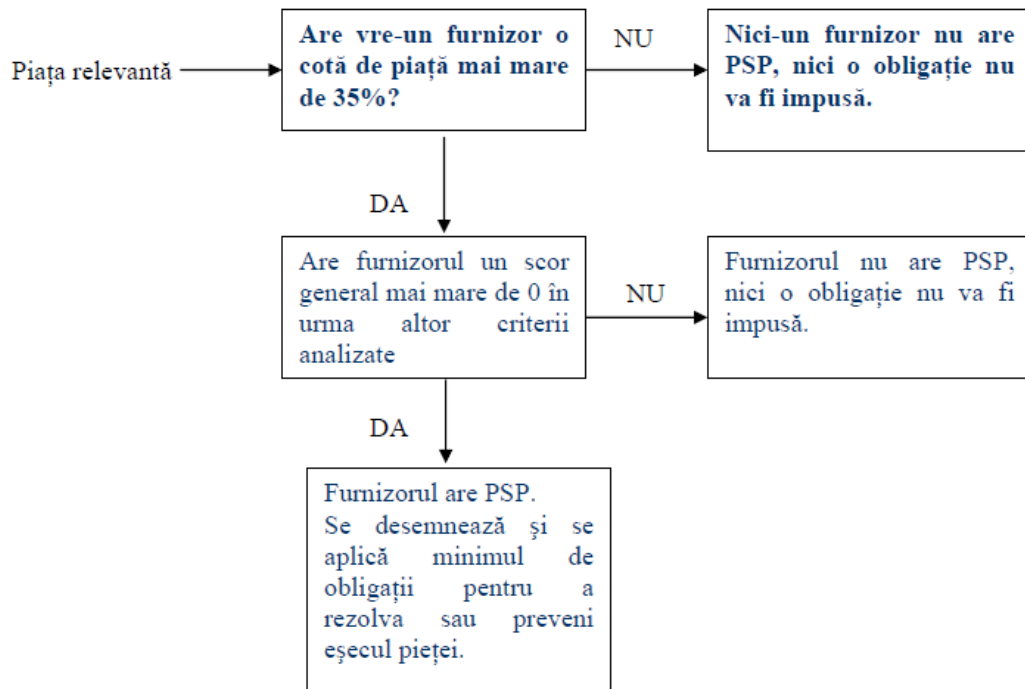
Piața relevantă

Are vre-un furnizor o cotă de piață mai mare de 35%?

NU

Nici-un furnizor nu are PSP, nici o obligație nu va fi impusă.

DA

Are furnizorul un scor general mai mare de 0 în urma altor criterii analizate

NU

Furnizorul nu are PSP, nici o obligație nu va fi impusă.

DA

Furnizorul are PSP.
Se desemnează şi se aplică minimul de obligații pentru a rezolva sau preveni eşecul pieței.